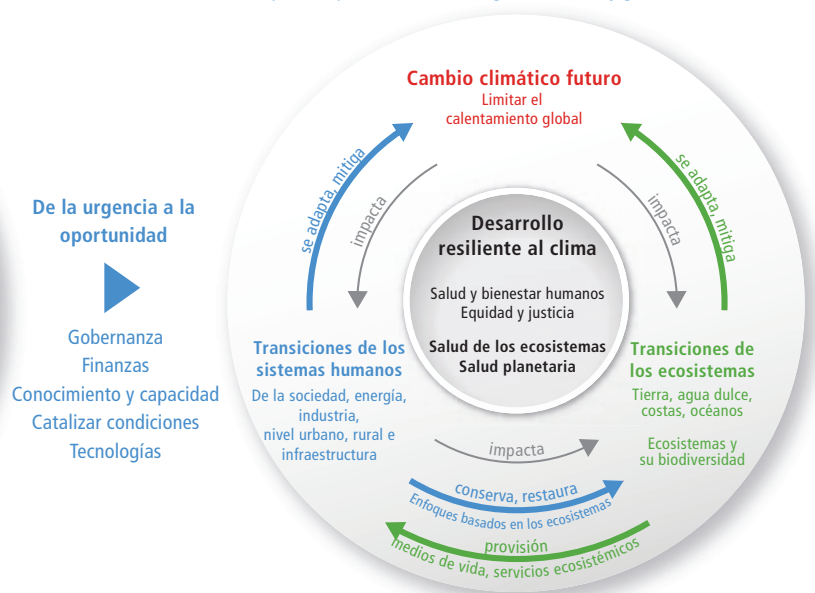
De la urgencia a la oportunidad

Gobernanza
Finanzas
Conocimiento y capacidad
Catalizar condiciones
Tecnologías

Cambio climático futuro
Limitar el calentamiento global

se adapta, mitiga

impacta

impacta

se adapta, mitiga

Desarrollo resiliente al clima

Salud y bienestar humanos
Equidad y justicia

Salud de los ecosistemas
Salud planetaria

Transiciones de los sistemas humanos
De la sociedad, energía, industria, nivel urbano, rural e infraestructura

Transiciones de los ecosistemas
Tierra, agua dulce, costas, océanos

Ecosistemas y su biodiversidad

impacta

conserva, restaura
Enfoques basados en los ecosistemas

provisión
medios de vida, servicios ecosistémicos